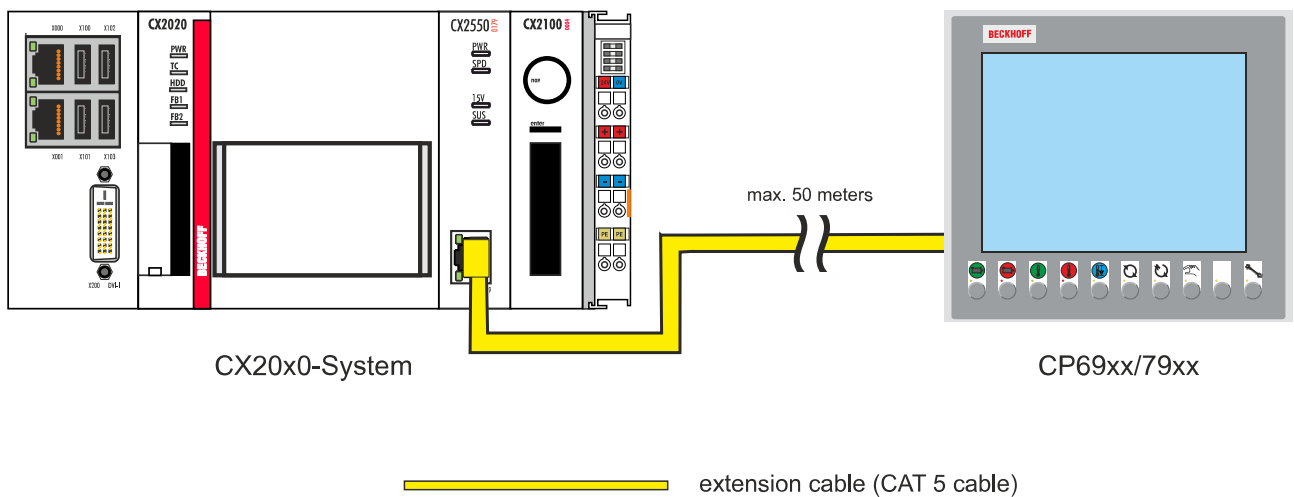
X000 X100 X102

X001 X101 X103

X200 DVI-I

CX2020

PWR
TC
HDD
FB1
FB2

BECKHOFF

CX2550

PWR
SPD
15V
SUS

CX2100

nav

enter

PE PE

max. 50 meters

BECKHOFF

CX20x0-System

CP69xx/79xx

extension cable (CAT 5 cable)